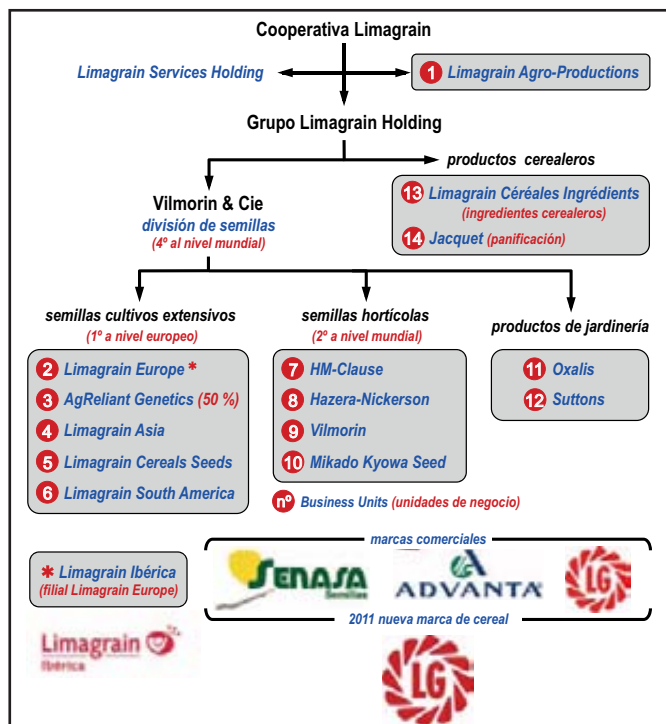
Cooperativa Limagrain

Limagrain Services Holding

1 Limagrain Agro-Productions

Grupo Limagrain Holding

productos cerealeros

13 Limagrain Céréales Ingrédients (ingredientes cerealeros)

14 Jacquet (panificación)

Vilmorin & Cie
división de semillas
(4º al nivel mundial)

semillas cultivos extensivos
(1º a nivel europeo)

2 Limagrain Europe *
3 AgReliant Genetics (50 %)
4 Limagrain Asia
5 Limagrain Cereals Seeds
6 Limagrain South America

semillas hortícolas
(2º a nivel mundial)

7 HM-Clause
8 Hazera-Nickerson
9 Vilmorin
10 Mikado Kyowa Seed

productos de jardinería

11 Oxalis
12 Suttons

nº Business Units (unidades de negocio)

* Limagrain Ibérica (filial Limagrain Europe)

Limagrain Ibérica

marcas comerciales

SENASA Semillas

ADVANTA

LG

2011 nueva marca de cereal

LG